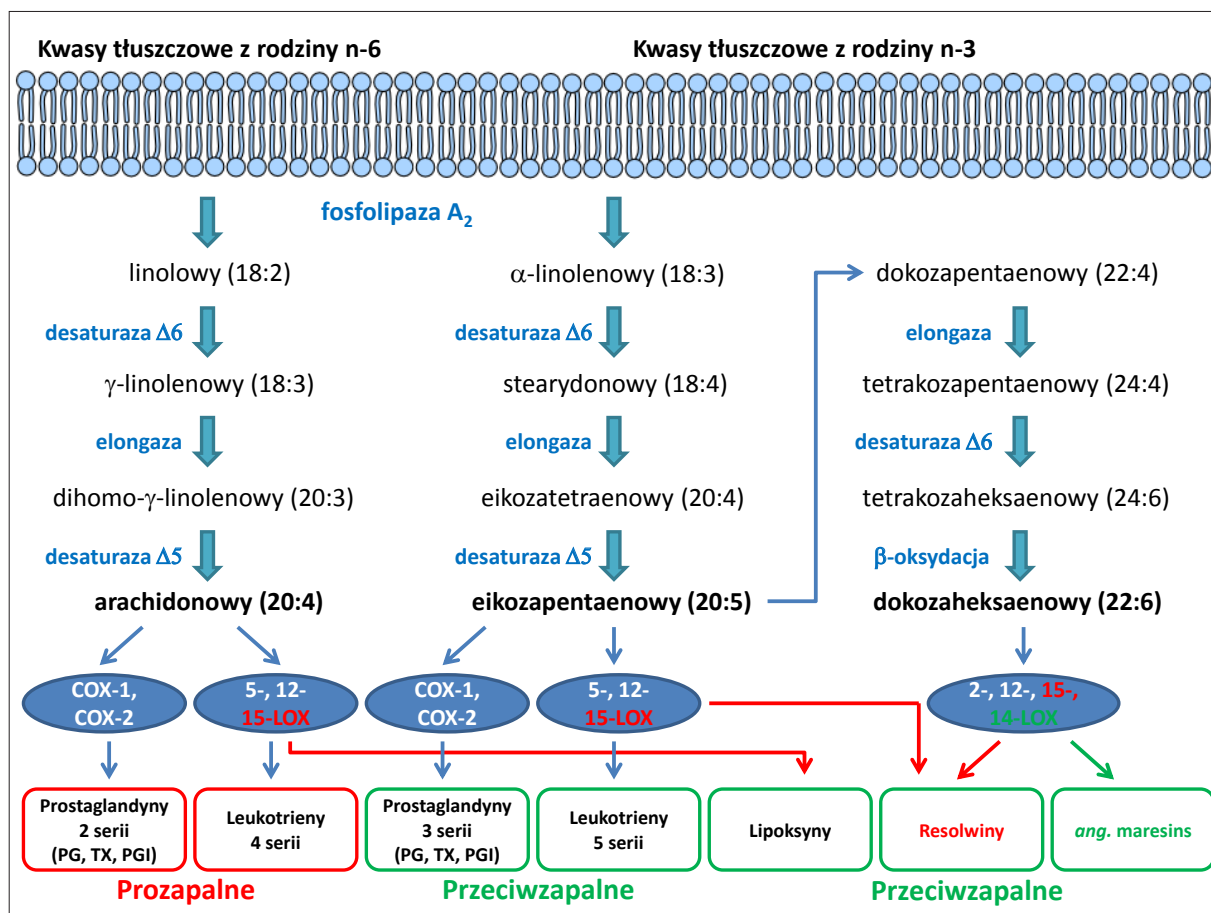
Kwasy tłuszczowe z rodziny n-6

Kwasy tłuszczowe z rodziny n-3

fosfolipaza $A_2$

linolowy (18:2)

desaturaza $\Delta6$

$\gamma$-linolenowy (18:3)

elongaza

dihomo-$\gamma$-linolenowy (20:3)

desaturaza $\Delta5$

arachidonowy (20:4)

$\alpha$-linolenowy (18:3)

desaturaza $\Delta6$

stearydonowy (18:4)

elongaza

eikozatetraenowy (20:4)

desaturaza $\Delta5$

eikozapentaenowy (20:5)

dokozapentaenowy (22:4)

elongaza

tetrakozapentaenowy (24:4)

desaturaza $\Delta6$

tetrakozaheksaenowy (24:6)

$\beta$-oksydacja

dokozaheksaenowy (22:6)

COX-1, COX-2

5-, 12- 15-LOX

COX-1, COX-2

5-, 12- 15-LOX

2-, 12-, 15-, 14-LOX

Prostaglandyny 2 serii (PG, TX, PGI)

Leukotrieny 4 serii

Prostaglandyny 3 serii (PG, TX, PGI)

Leukotrieny 5 serii

Lipoksyny

Resolwiny

ang. maresins

Prozapalne

Przeciwzapalne

Przeciwzapalne